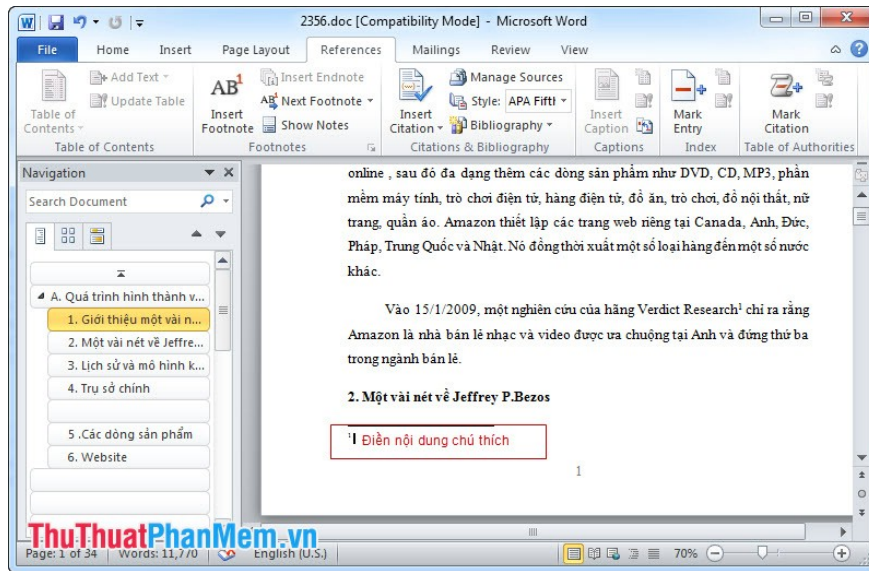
2356.doc [Compatibility Mode] - Microsoft Word

File Home Insert Page Layout References Mailings Review View

Table of Contents
Add Text
Update Table
Table of Contents

AB¹ Insert Footnote
Insert Endnote
Next Footnote
Show Notes
Footnotes

Insert Citation
Manage Sources
Style: APA Fifth
Bibliography
Citations & Bibliography

Insert Caption
Captions

Mark Entry
Index

Mark Citation
Table of Authorities

Navigation
Search Document

A. Quá trình hình thành v...
1. Giới thiệu một vài n...
2. Một vài nét về Jeffre...
3. Lịch sử và mô hình k...
4. Trụ sở chính
5 .Các dòng sản phẩm
6. Website

online , sau đó đa dạng thêm các dòng sản phẩm như DVD, CD, MP3, phần mềm máy tính, trò chơi điện tử, hàng điện tử, đồ ăn, trò chơi, đồ nội thất, nữ trang, quần áo. Amazon thiết lập các trang web riêng tại Canada, Anh, Đức, Pháp, Trung Quốc và Nhật. Nó đồng thời xuất một số loại hàng đến một số nước khác.

Vào 15/1/2009, một nghiên cứu của hãng Verdict Research¹ chỉ ra rằng Amazon là nhà bán lẻ nhạc và video được ưa chuộng tại Anh và đứng thứ ba trong ngành bán lẻ.

2. Một vài nét về Jeffrey P.Bezos

¹ Điền nội dung chú thích

1

ThuThuatPhanMem.vn

Page: 1 of 34 Words: 11,770 English (U.S.) 70%